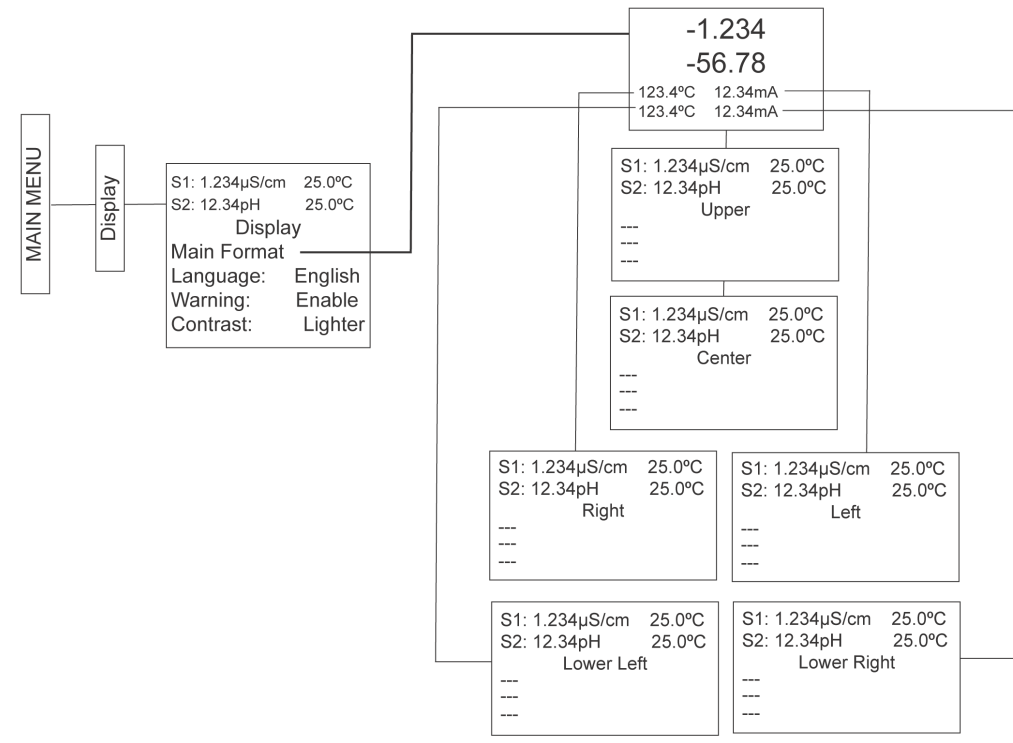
MAIN MENU

Display

S1: 1.234µS/cm 25.0ºC
S2: 12.34pH 25.0ºC
Display
Main Format
Language: English
Warning: Enable
Contrast: Lighter

-1.234
-56.78
123.4ºC 12.34mA
123.4ºC 12.34mA

S1: 1.234µS/cm 25.0ºC
S2: 12.34pH 25.0ºC
Upper
---
---
---

S1: 1.234µS/cm 25.0ºC
S2: 12.34pH 25.0ºC
Center
---
---
---

S1: 1.234µS/cm 25.0ºC
S2: 12.34pH 25.0ºC
Right
---
---
---

S1: 1.234µS/cm 25.0ºC
S2: 12.34pH 25.0ºC
Left
---
---
---

S1: 1.234µS/cm 25.0ºC
S2: 12.34pH 25.0ºC
Lower Left
---
---
---

S1: 1.234µS/cm 25.0ºC
S2: 12.34pH 25.0ºC
Lower Right
---
---
---